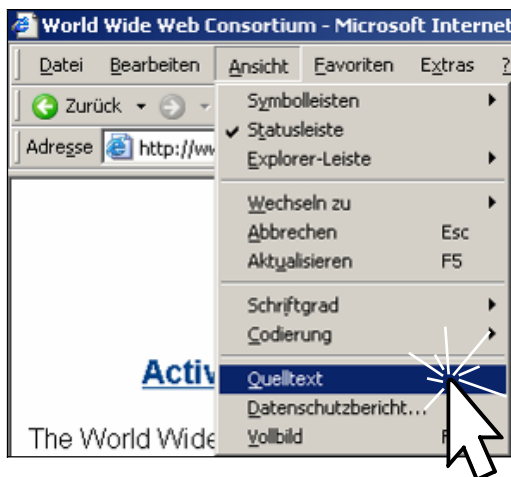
World Wide Web Consortium - Microsoft Internet

Datei Bearbeiten Ansicht Favoriten Extras ?

Zurück

Adresse http://ww

Symbolleisten
Statusleiste
Explorer-Leiste

Wechseln zu
Abbrechen Esc
Aktualisieren F5

Schriftgrad
Codierung

Quelltext
Datenschutzbericht...
Vollbild F

Activ

The World Wide